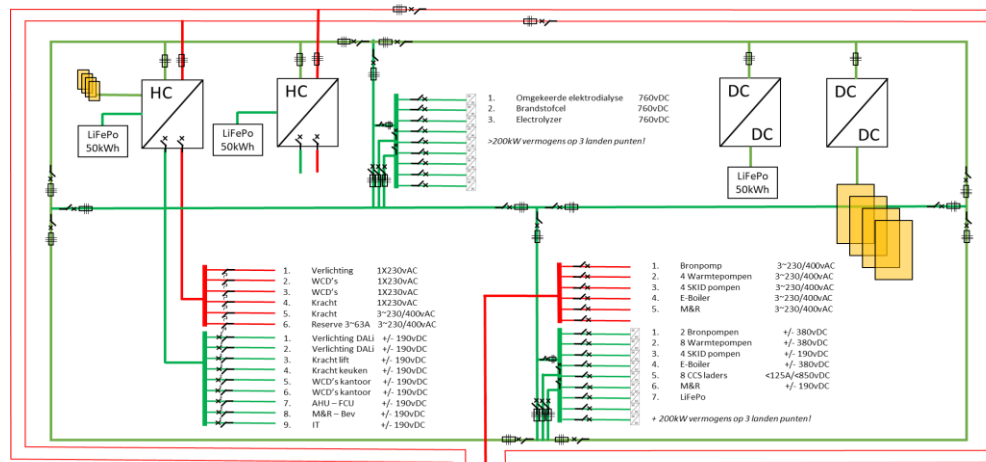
HC

LiFePo 50kWh

HC

LiFePo 50kWh

1. Omgekeerde elektrodialyse 760vDC
2. Brandstofcel 760vDC
3. Electrolyzer 760vDC

>200kW vermogens op 3 landen punten!

DC

DC

DC

DC

LiFePo 50kWh

1. Verlichting 1X230vAC
2. WCD's 1X230vAC
3. WCD's 1X230vAC
4. Kracht 1X230vAC
5. Kracht 3~230/400vAC
6. Reserve 3~63A 3~230/400vAC

1. Verlichting DALi +/- 190vDC
2. Verlichting DALi +/- 190vDC
3. Kracht lift +/- 190vDC
4. Kracht keuken +/- 190vDC
5. WCD's kantoor +/- 190vDC
6. WCD's kantoor +/- 190vDC
7. AHU – FCU +/- 190vDC
8. M&R – Bev +/- 190vDC
9. IT +/- 190vDC

1. Bronpomp 3~230/400vAC
2. 4 Warmtepompen 3~230/400vAC
3. 4 SKID pompen 3~230/400vAC
4. E-Boiler 3~230/400vAC
5. M&R 3~230/400vAC

1. 2 Bronpompen +/- 380vDC
2. 8 Warmtepompen +/- 380vDC
3. 4 SKID pompen +/- 190vDC
4. E-Boiler +/- 380vDC
5. 8 CCS laders <125A/<850vDC
6. M&R +/- 190vDC
7. LiFePo

+ 200kW vermogens op 3 landen punten!